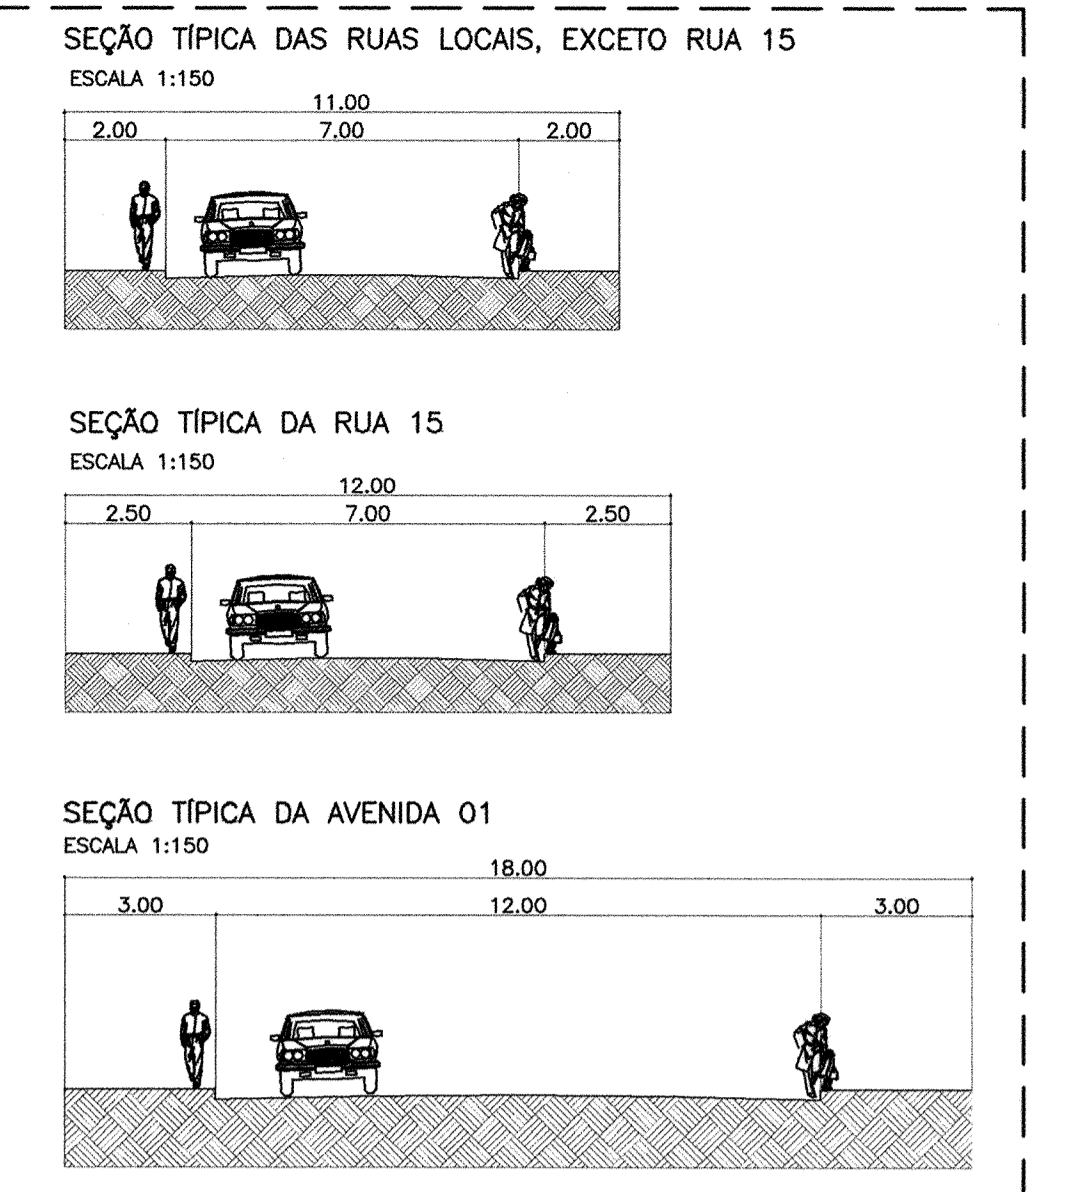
SEÇÃO TÍPICA DAS RUAS LOCAIS, EXCETO RUA 15
ESCALA 1:150

11.00
2.00
7.00
2.00

SEÇÃO TÍPICA DA RUA 15
ESCALA 1:150

12.00
2.50
7.00
2.50

SEÇÃO TÍPICA DA AVENIDA 01
ESCALA 1:150

18.00
3.00
12.00
3.00